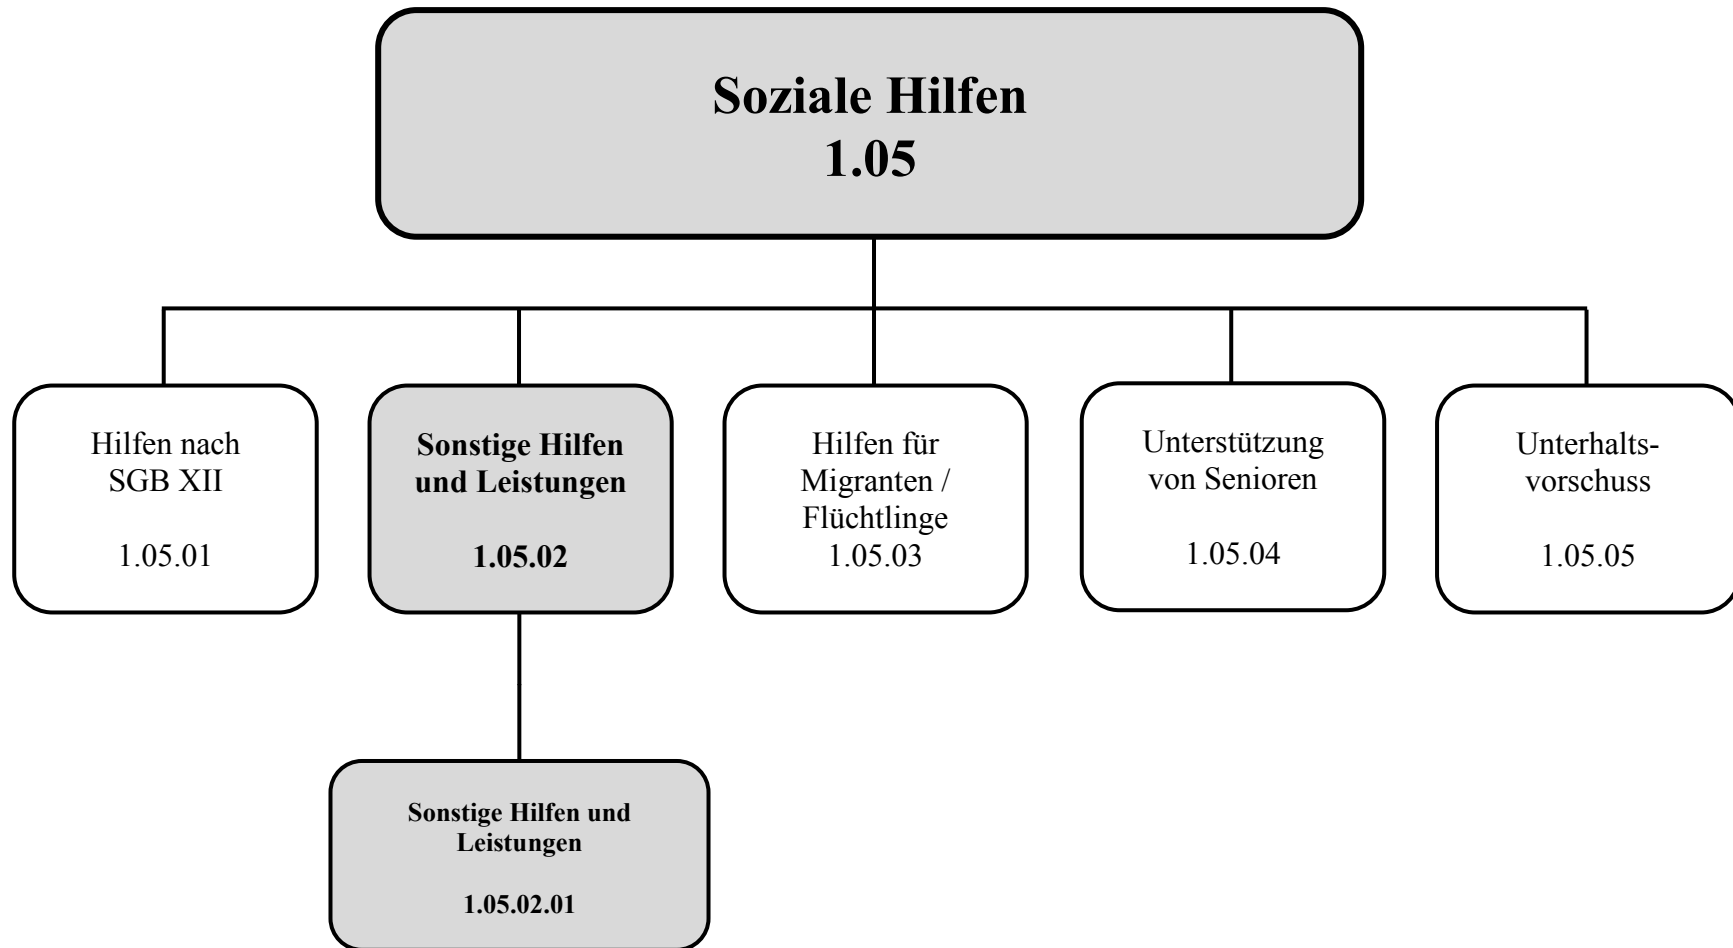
Soziale Hilfen
1.05

Hilfen nach SGB XII

1.05.01

Sonstige Hilfen und Leistungen

1.05.02

Hilfen für Migranten / Flüchtlinge
1.05.03

Unterstützung von Senioren

1.05.04

Unterhaltsvorschuss

1.05.05

Sonstige Hilfen und Leistungen

1.05.02.01